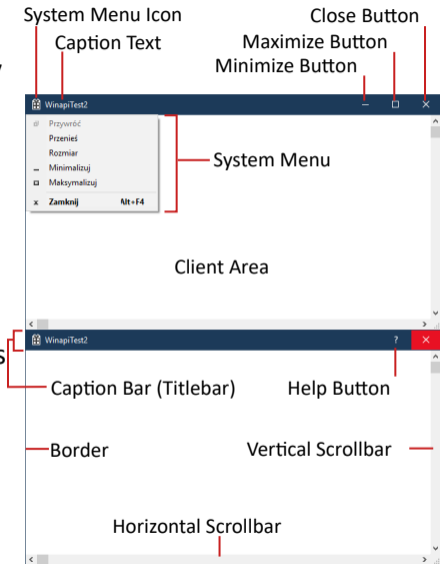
System Menu Icon
Close Button
Caption Text
Maximize Button
Minimize Button

WinapiTest2

Przywróć
Przenieś
Rozmiar
Minimalizuj
Maksymalizuj
Zamknij Alt+F4

System Menu

Client Area

WinapiTest2
?

s

Caption Bar (Titlebar)
Help Button

Border
Vertical Scrollbar

Horizontal Scrollbar